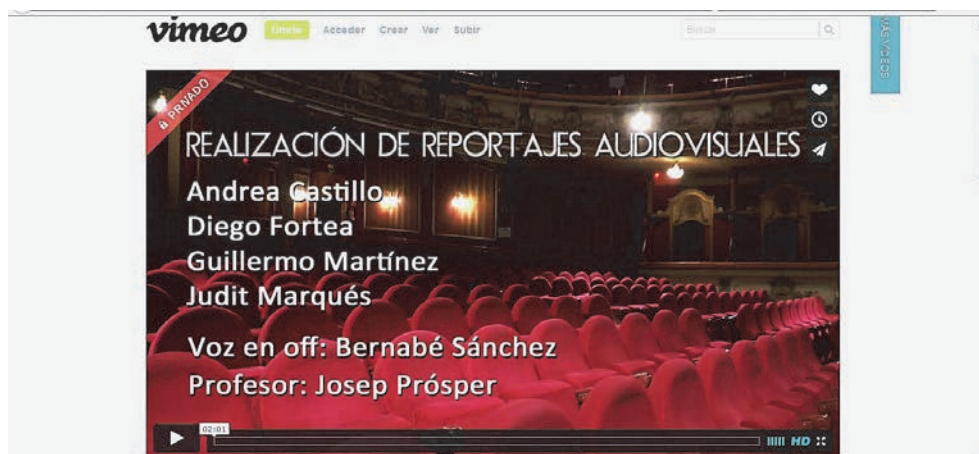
vimeo Únete Acceder Crear Ver Subir

Buscar

PRIVADO

REALIZACIÓN DE REPORTAJES AUDIOVISUALES

Andrea Castillo
Diego Fortea
Guillermo Martínez
Judit Marqués

Voz en off: Bernabé Sánchez
Profesor: Josep Prósper

02:01

HD